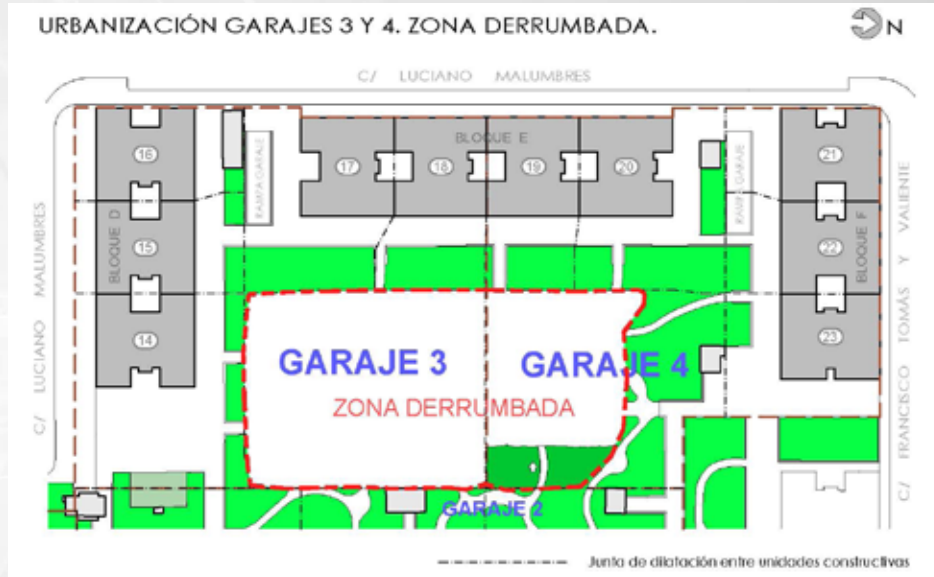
URBANIZACIÓN GARAJES 3 Y 4. ZONA DERRUMBADA.

N

C/ LUCIANO MALUMBRES

BLOQUE E

17

18

19

20

RAMPA GARAJE

RAMPA GARAJE

BLOQUE D

16

15

14

BLOQUE F

21

22

23

C/ LUCIANO MALUMBRES

C/ FRANCISCO TOMÁS Y VALIENTE

GARAJE 3

GARAJE 4

ZONA DERRUMBADA

GARAJE 2

Junta de dilatación entre unidades constructivas